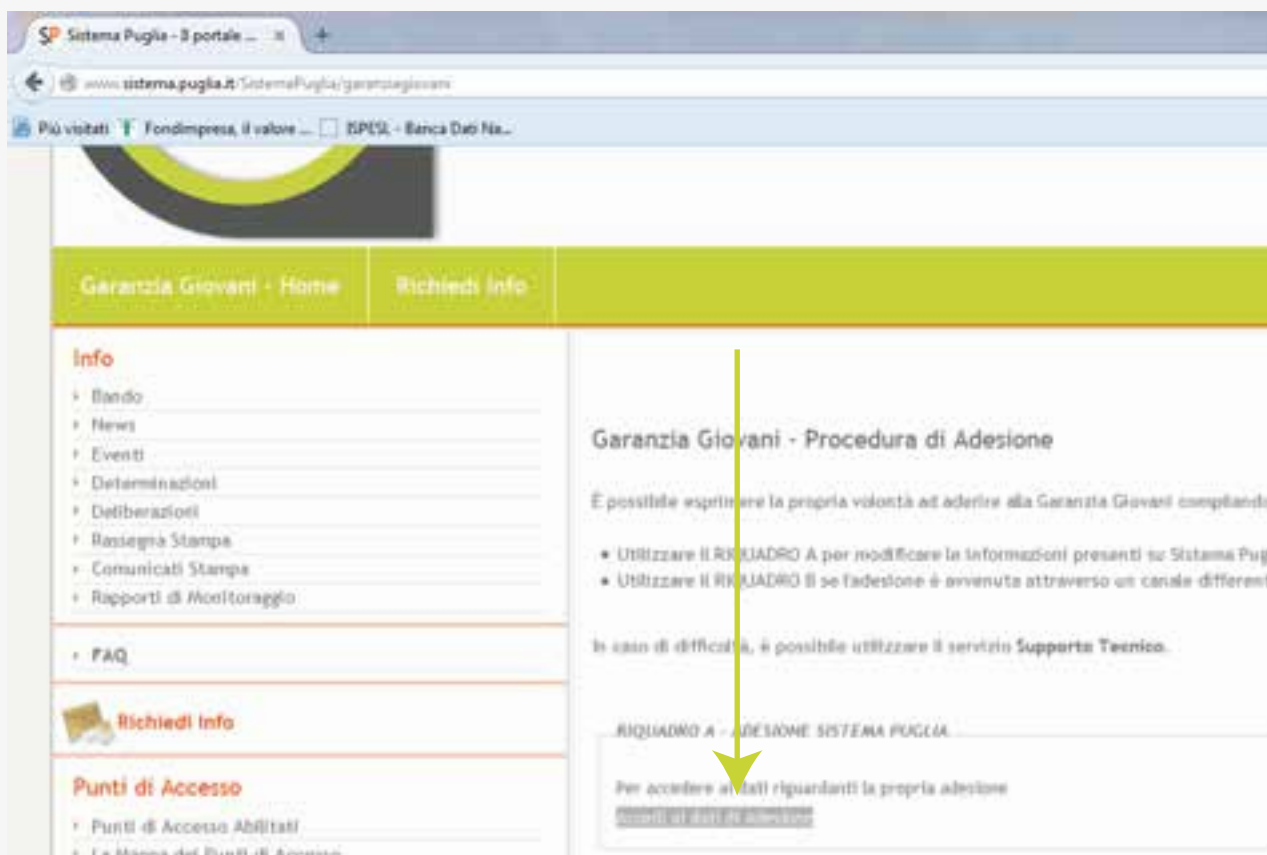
SP Sistema Puglia - Il portale ... ×

www.sistema.puglia.it/SistemaPuglia/garanziagiovani

Più visitati Fondimpresa, il valore ... ISPESL - Banca Dati Na...

Garanzia Giovani - Home

Richiedi Info

Info

Bando

News

Eventi

Determinazioni

Deliberazioni

Rassegna Stampa

Comunicati Stampa

Rapporti di Monitoraggio

FAQ

Richiedi Info

Punti di Accesso

Punti di Accesso Abilitati

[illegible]

Garanzia Gio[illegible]vani - Procedura di Adesione

È possibile esprim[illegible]ere la propria volontà ad aderire alla Garanzia Giovani compiland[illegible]

• Utilizzare il RI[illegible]QUADRO A per modificare le informazioni presenti su Sistema Pug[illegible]

• Utilizzare il RI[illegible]QUADRO B se l'adesione è avvenuta attraverso un canale differen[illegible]

In caso di difficoltà, è possibile utilizzare il servizio Supporto Tecnico.

RIQUADRO A - ADESIONE SISTEMA PUGLIA

Per accedere ai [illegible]dati riguardanti la propria adesione

Accedi ai dati di adesione